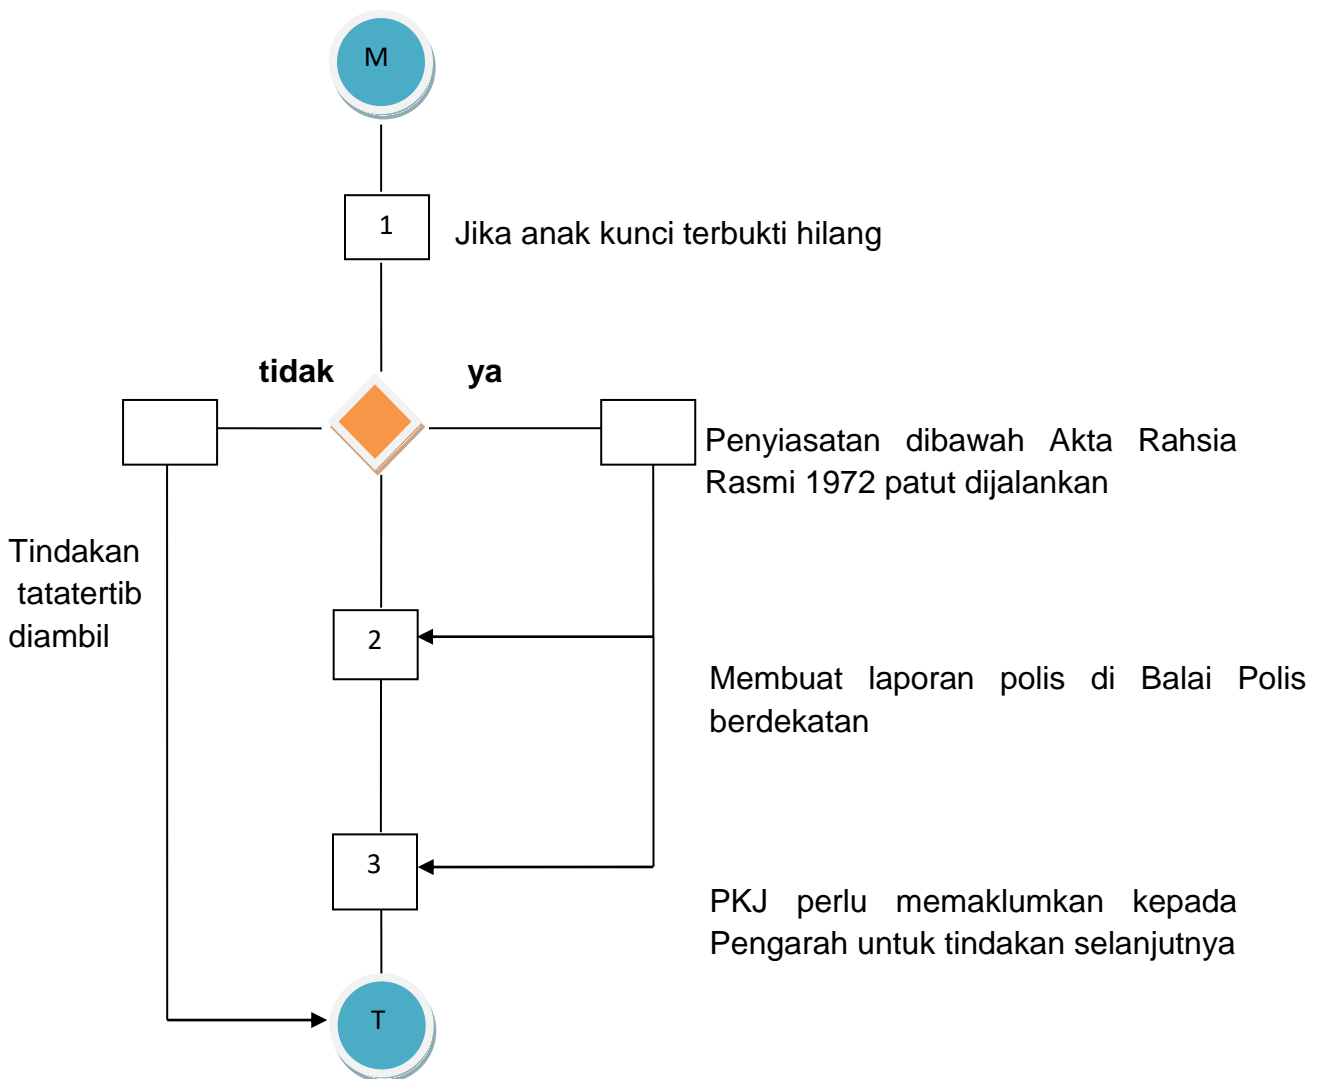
M

1

Jika anak kunci terbukti hilang

tidak

ya

Penyiasatan dibawah Akta Rahsia Rasmi 1972 patut dijalankan

Tindakan tatatertib diambil

2

Membuat laporan polis di Balai Polis berdekatan

3

PKJ perlu memaklumkan kepada Pengarah untuk tindakan selanjutnya

T